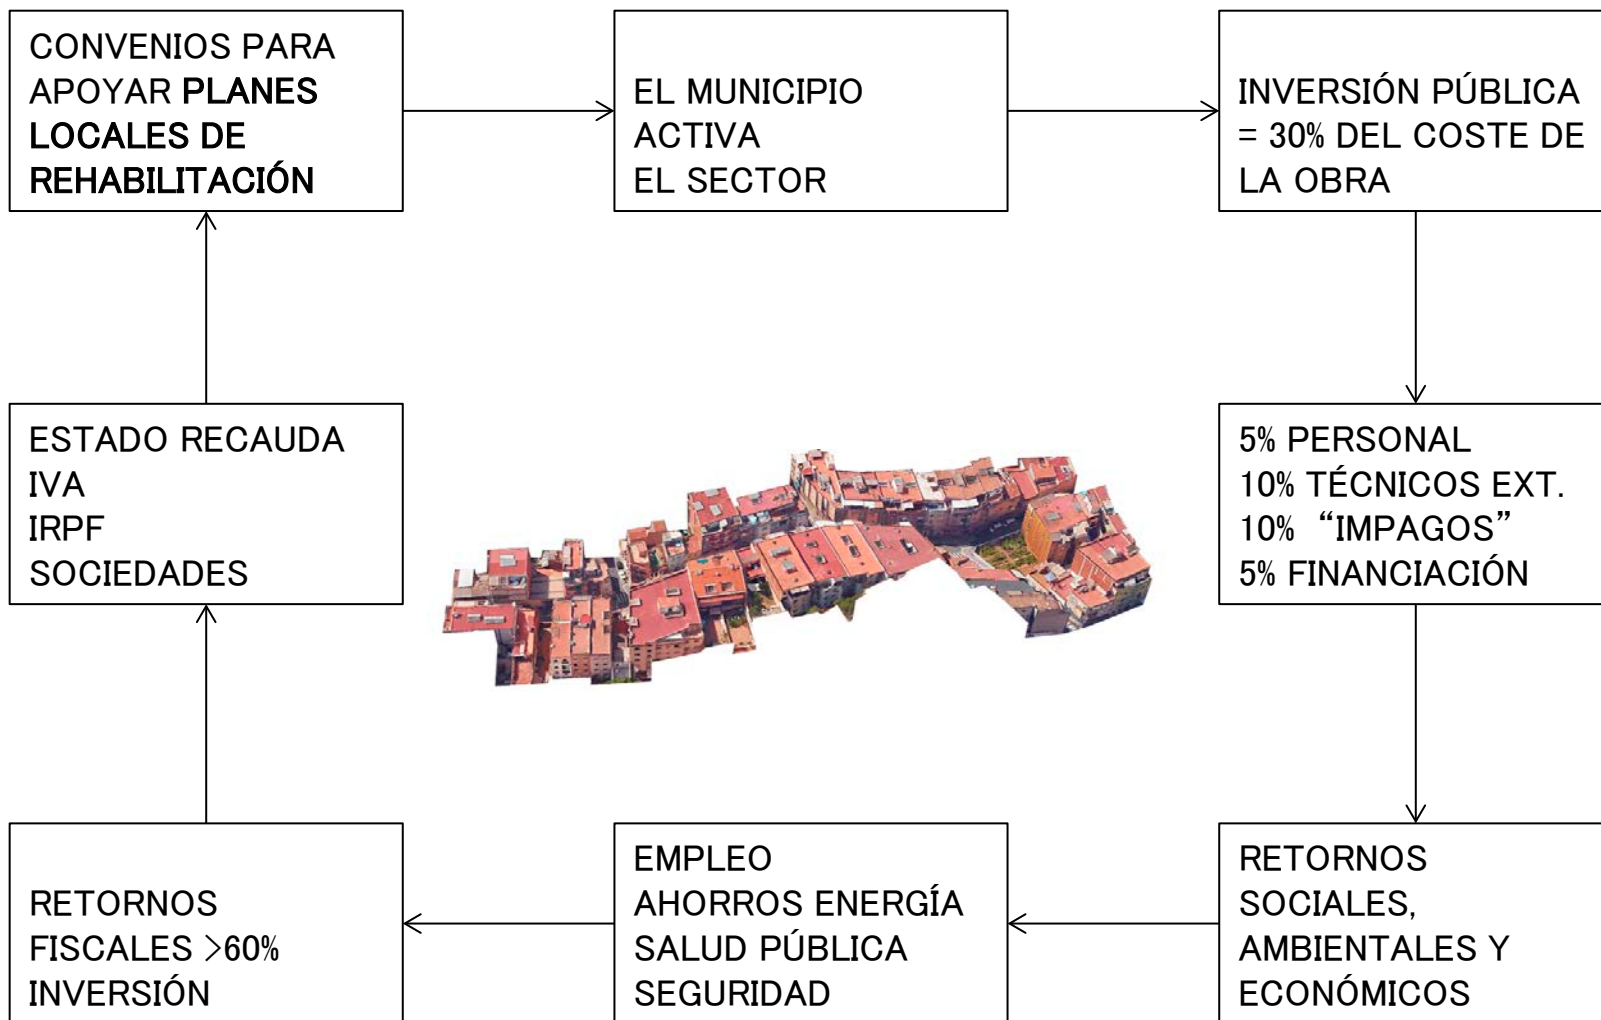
CONVENIOS PARA APOYAR PLANES LOCALES DE REHABILITACIÓN

EL MUNICIPIO
ACTIVA
EL SECTOR

INVERSIÓN PÚBLICA = 30% DEL COSTE DE LA OBRA

ESTADO RECAUDA
IVA
IRPF
SOCIEDADES

5% PERSONAL
10% TÉCNICOS EXT.
10% "IMPAGOS"
5% FINANCIACIÓN

RETORNOS FISCALES >60% INVERSIÓN

EMPLEO
AHORROS ENERGÍA
SALUD PÚBLICA
SEGURIDAD

RETORNOS SOCIALES, AMBIENTALES Y ECONÓMICOS